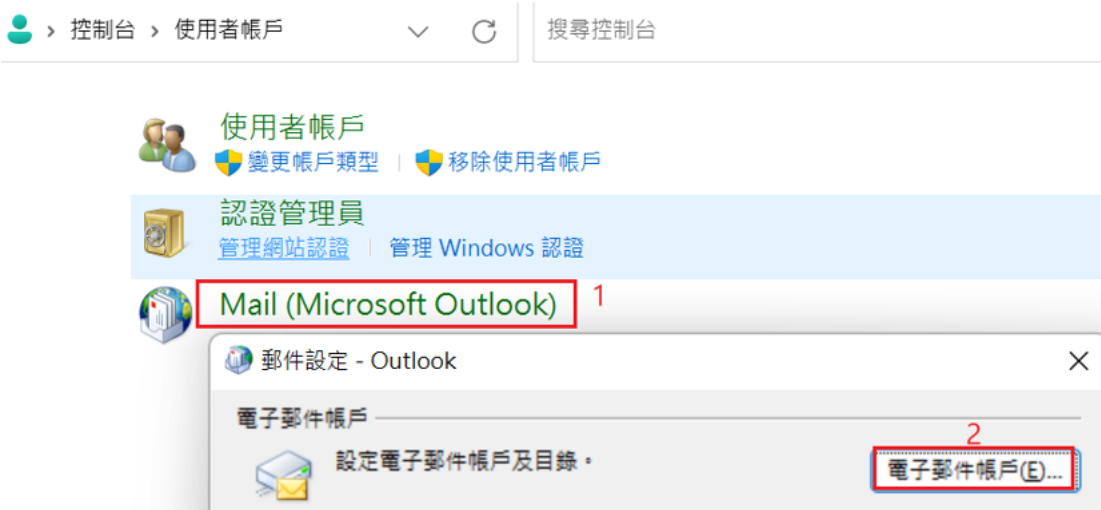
› 控制台 › 使用者帳戶

搜尋控制台

使用者帳戶
變更帳戶類型 | 移除使用者帳戶

認證管理員
管理網站認證 | 管理 Windows 認證

Mail (Microsoft Outlook) 1

郵件設定 - Outlook

電子郵件帳戶

設定電子郵件帳戶及目錄。

2
電子郵件帳戶(E)...